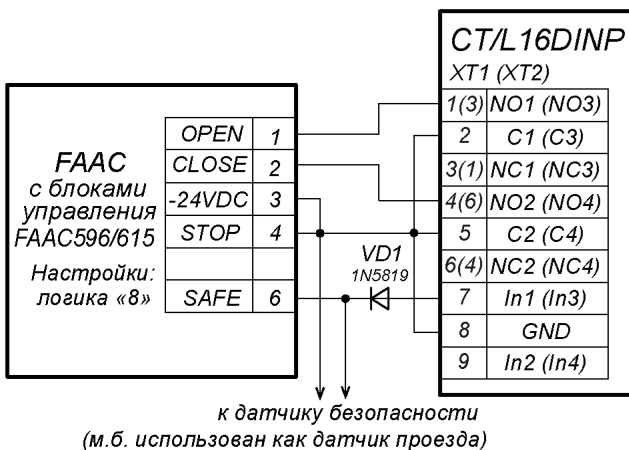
CT/L16DINP
XT1 (XT2)

FAAC
с блоками управления FAAC596/615

Настройки: логика «8»

| OPEN | 1 |
|---|---|
| CLOSE | 2 |
| -24VDC | 3 |
| STOP | 4 |
| | |
| SAFE | 6 |

VD1
1N5819

| 1(3) | NO1 (NO3) |
|---|---|
| 2 | C1 (C3) |
| 3(1) | NC1 (NC3) |
| 4(6) | NO2 (NO4) |
| 5 | C2 (C4) |
| 6(4) | NC2 (NC4) |
| 7 | In1 (In3) |
| 8 | GND |
| 9 | In2 (In4) |

к датчику безопасности
(м.б. использован как датчик проезда)